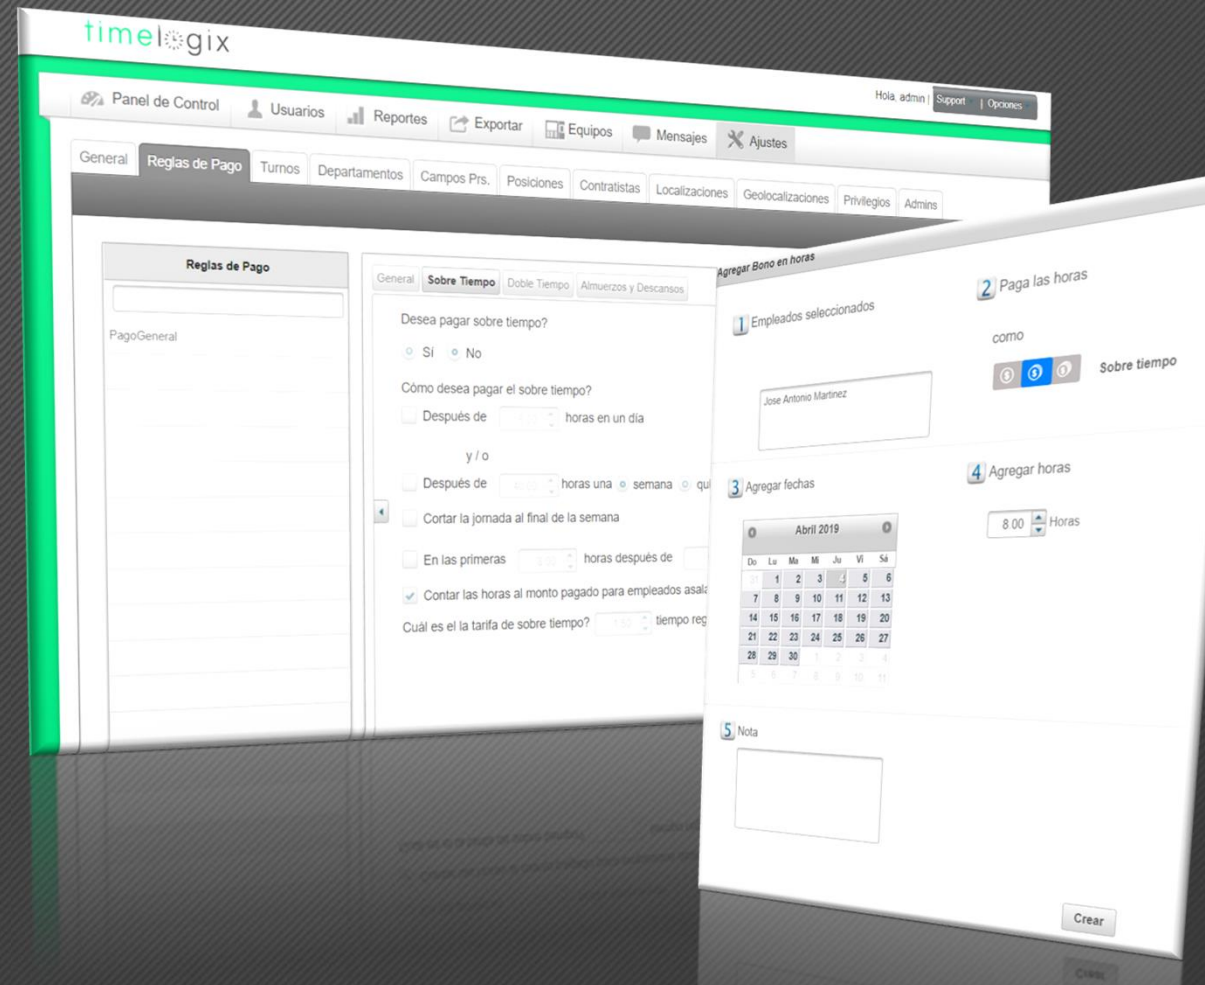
timelogix

Panel de Control Usuarios Reportes Exportar Equipos Mensajes Ajustes

Hola, admin | Support | Opciones

General Reglas de Pago Turnos Departamentos Campos Prs. Posiciones Contratistas Localizaciones Geolocalizaciones Privilegios Admins

Reglas de Pago

PagoGeneral

General Sobre Tiempo Doble Tiempo Almuerzos y Descansos

Desea pagar sobre tiempo?

Sí No

Cómo desea pagar el sobre tiempo?

Después de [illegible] horas en un día

y / o

Después de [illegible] horas una semana qu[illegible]

Cortar la jornada al final de la semana

En las primeras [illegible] horas después de

Contar las horas al monto pagado para empleados asala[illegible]

Cuál es el tarifa de sobre tiempo? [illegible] tiempo reg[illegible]

Agregar Bono en horas

1 Empleados seleccionados

Jose Antonio Martinez

2 Paga las horas

como

Sobre tiempo

3 Agregar fechas

Abril 2019

| Do | Lu | Ma | Mi | Ju | Vi | Sá |
|---|---|---|---|---|---|---|
| 31 | 1 | 2 | 3 | 4 | 5 | 6 |
| 7 | 8 | 9 | 10 | 11 | 12 | 13 |
| 14 | 15 | 16 | 17 | 18 | 19 | 20 |
| 21 | 22 | 23 | 24 | 25 | 26 | 27 |
| 28 | 29 | 30 | 1 | 2 | 3 | 4 |
| 5 | 6 | 7 | 8 | 9 | 10 | 11 |

4 Agregar horas

8.00 Horas

5 Nota

Crear